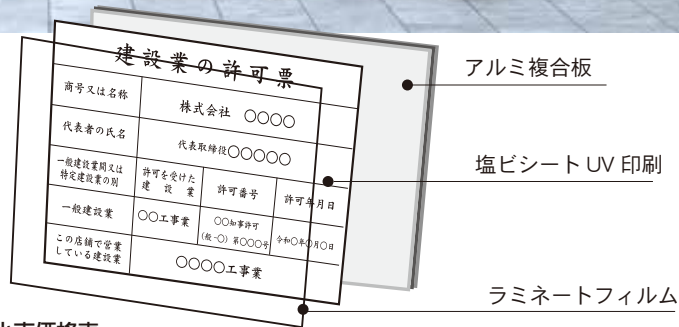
建設業の許可票

| 商号又は名称 | 株式会社 ○○○○ | |
|---|---|---|
| 代表者の氏名 | 代表取締役○○○○○ | |
| 一般建設業又は特定建設業の別 | 許可を受けた建設業 | 許可番号 | 許可年月日 |
| 一般建設業 | ○○工事業 | ○○知事許可 (般-○) 第○○○号 | 令和○年○月○日 |
| この店舗で営業している建設業 | ○○○○工事業 | |

アルミ複合板

塩ビシート UV 印刷

ラミネートフィルム